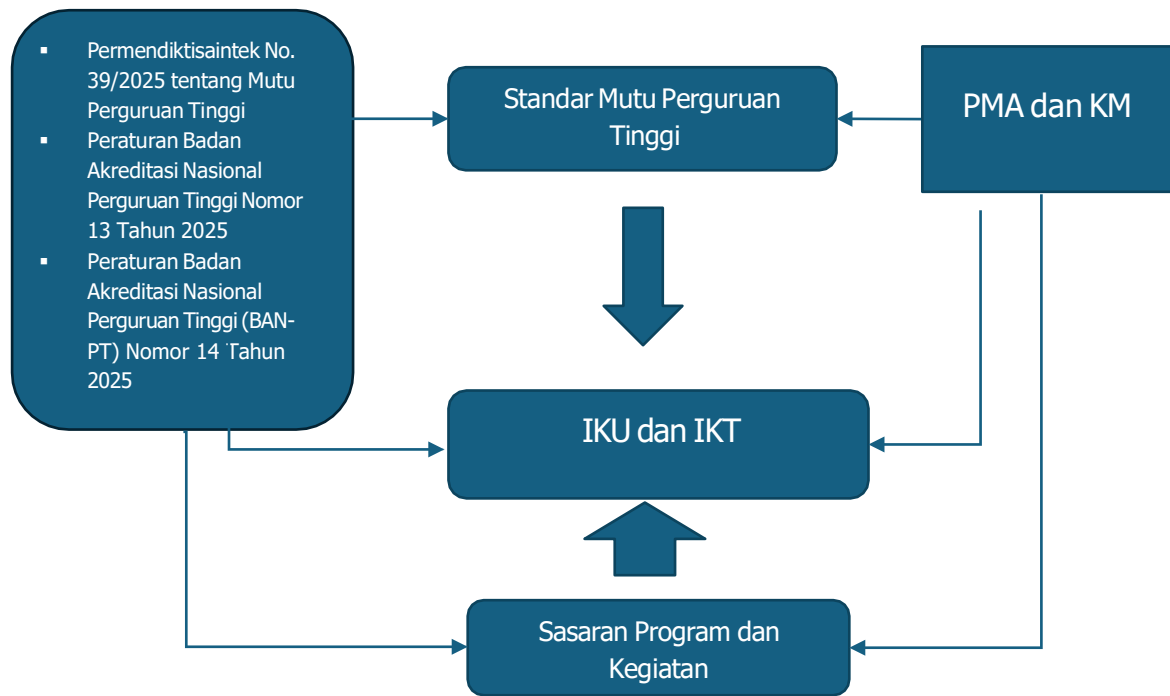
- Permendiktisaintek No. 39/2025 tentang Mutu Perguruan Tinggi
- Peraturan Badan Akreditasi Nasional Perguruan Tinggi Nomor 13 Tahun 2025
- Peraturan Badan Akreditasi Nasional Perguruan Tinggi (BAN-PT) Nomor 14 Tahun 2025

Standar Mutu Perguruan Tinggi

PMA dan KM

IKU dan IKT

Sasaran Program dan Kegiatan